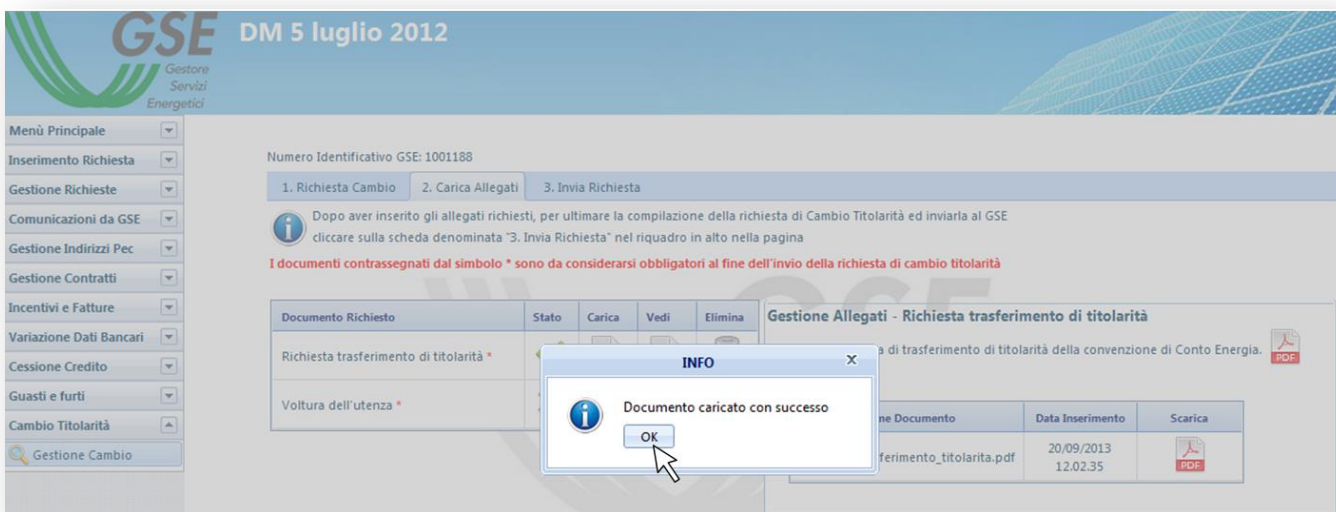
GSE Gestore Servizi Energetici

DM 5 luglio 2012

Menù Principale
Inserimento Richiesta
Gestione Richieste
Comunicazioni da GSE
Gestione Indirizzi Pec
Gestione Contratti
Incentivi e Fatture
Variazione Dati Bancari
Cessione Credito
Guasti e furti
Cambio Titolarità
Gestione Cambio

Numero Identificativo GSE: 1001188

1. Richiesta Cambio | 2. Carica Allegati | 3. Invia Richiesta

Dopo aver inserito gli allegati richiesti, per ultimare la compilazione della richiesta di Cambio Titolarità ed inviarla al GSE cliccare sulla scheda denominata "3. Invia Richiesta" nel riquadro in alto nella pagina

I documenti contrassegnati dal simbolo * sono da considerarsi obbligatori al fine dell'invio della richiesta di cambio titolarità

| Documento Richiesto | Stato | Carica | Vedi | Elimina |
|---|---|---|---|---|
| Richiesta trasferimento di titolarità * | | | | |
| Voltura dell'utenza * | | | | |

Gestione Allegati - Richiesta trasferimento di titolarità

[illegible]a di trasferimento di titolarità della convenzione di Conto Energia. PDF

| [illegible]ne Documento | Data Inserimento | Scarica |
|---|---|---|
| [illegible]ferimento_titolarita.pdf | 20/09/2013 12.02.35 | PDF |

INFO
Documento caricato con successo
OK